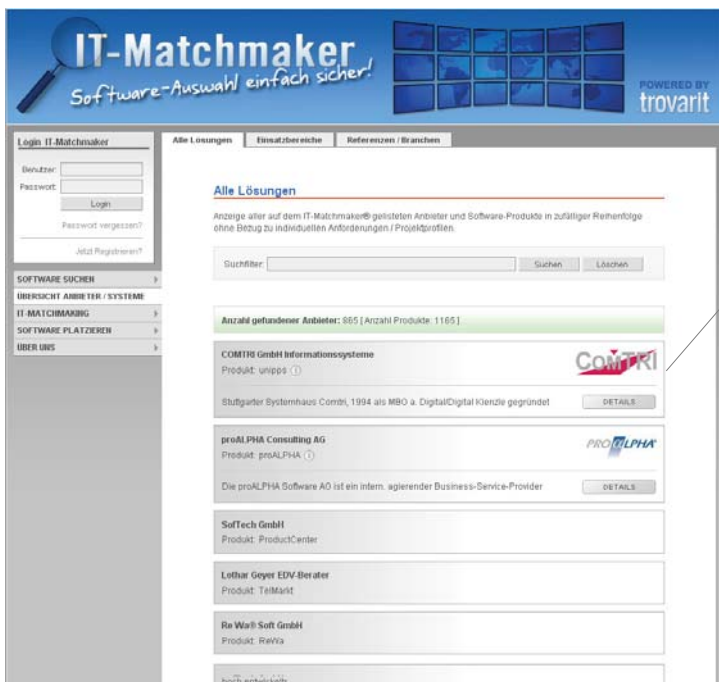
IT-Matchmaker
Software-Auswahl einfach sicher!

POWERED BY
trovarit

Login IT-Matchmaker

Benutzer:
Passwort:
Login
Passwort vergessen?
Jetzt Registrieren?

SOFTWARE SUCHEN
ÜBERSICHT ANBIETER / SYSTEME
IT-MATCHMAKING
SOFTWARE PLATZIEREN
ÜBER UNS

Alle Lösungen | Einsatzbereiche | Referenzen / Branchen

Alle Lösungen

Anzeige aller auf dem IT-Matchmaker® gelisteten Anbieter und Software-Produkte in zufälliger Reihenfolge ohne Bezug zu individuellen Anforderungen / Projektprofilen.

Suchfilter: Suchen Löschen

Anzahl gefundener Anbieter: 865 [ Anzahl Produkte: 1165 ]

COMTRI GmbH Informationssysteme
Produkt: unipps
ComTRI
Stuttgarter Systemhaus Comtri, 1994 als MBO a. Digital/Digital Kienzle gegründet
DETAILS

proALPHA Consulting AG
Produkt: proALPHA
PROALPHA
Die proALPHA Software AG ist ein intern. agierender Business-Service-Provider
DETAILS

SofTech GmbH
Produkt: ProductCenter

Lothar Geyer EDV-Berater
Produkt: TelMarkt

Re Wa® Soft GmbH
Produkt: ReWa

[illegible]